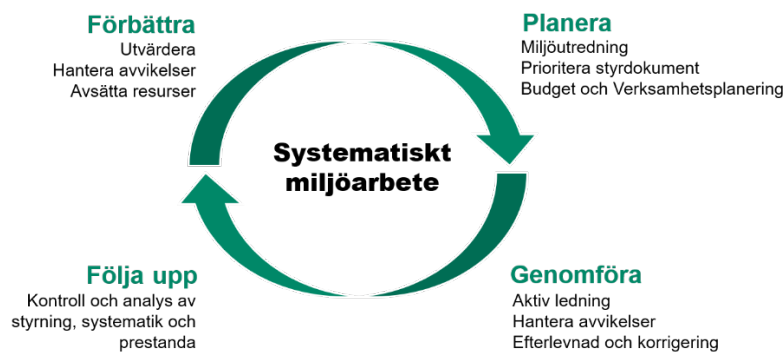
Förbättra
Utvärdera
Hantera avvikelser
Avsätta resurser

Planera
Miljöutredning
Prioritera styrdokument
Budget och Verksamhetsplanering

Systematiskt miljöarbete

Följa upp
Kontroll och analys av styrning, systematik och prestanda

Genomföra
Aktiv ledning
Hantera avvikelser
Efterlevnad och korrigering